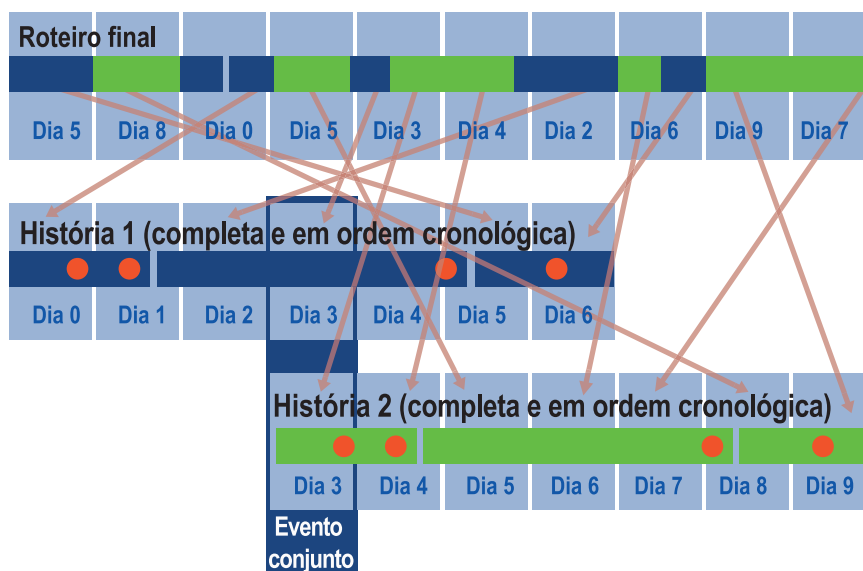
Roteiro final

| Dia 5 | Dia 8 | Dia 0 | Dia 5 | Dia 3 | Dia 4 | Dia 2 | Dia 6 | Dia 9 | Dia 7 |

História 1 (completa e em ordem cronológica)

| Dia 0 | Dia 1 | Dia 2 | Dia 3 | Dia 4 | Dia 5 | Dia 6 |

História 2 (completa e em ordem cronológica)

| Dia 3 | Dia 4 | Dia 5 | Dia 6 | Dia 7 | Dia 8 | Dia 9 |

Evento conjunto